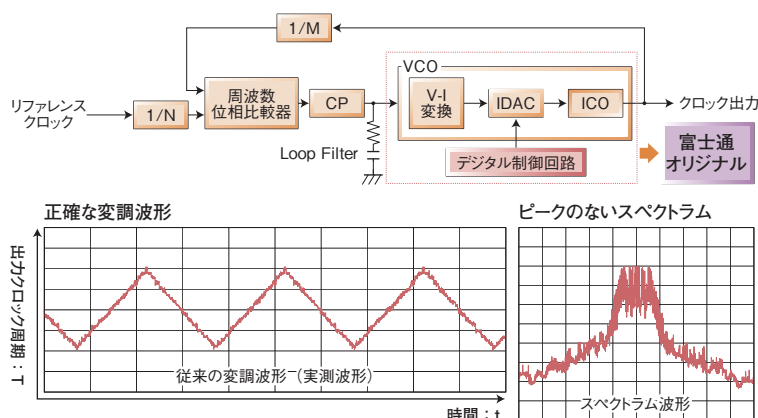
1/M

VCO

リファレンスクロック

1/N

周波数位相比較器

CP

V-I変換

IDAC

ICO

クロック出力

Loop Filter

デジタル制御回路

富士通オリジナル

正確な変調波形

出力クロック周期：T

従来の変調波形（実測波形）

時間：t

ピークのないスペクトラム

スペクトラム波形